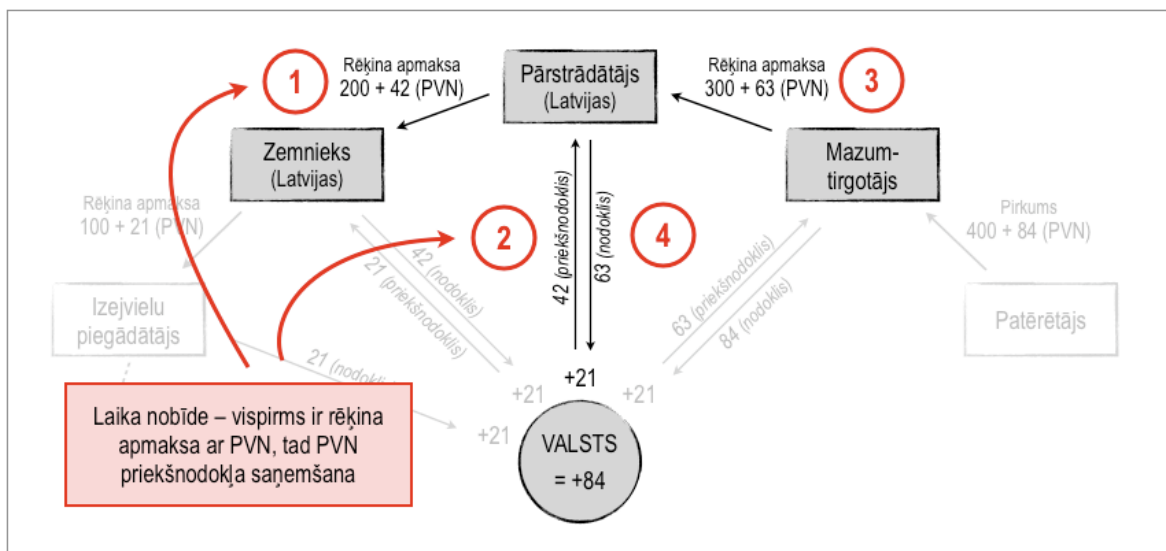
1

Rēķina apmaksa
200 + 42 (PVN)

Pārstrādātājs
(Latvijas)

Rēķina apmaksa
300 + 63 (PVN)

3

Zemnieks
(Latvijas)

Mazumtirgotājs

Rēķina apmaksa
100 + 21 (PVN)

2

4

42 (priekšnodoklis)

63 (nodoklis)

Pirkums
400 + 84 (PVN)

42 (nodoklis)

21 (priekšnodoklis)

63 (priekšnodoklis)

84 (nodoklis)

Izejvielu piegādātājs

Patērētājs

21 (nodoklis)

+21

+21

+21

+21

Laika nobīde – vispirms ir rēķina apmaksa ar PVN, tad PVN priekšnodokļa saņemšana

VALSTS
= +84